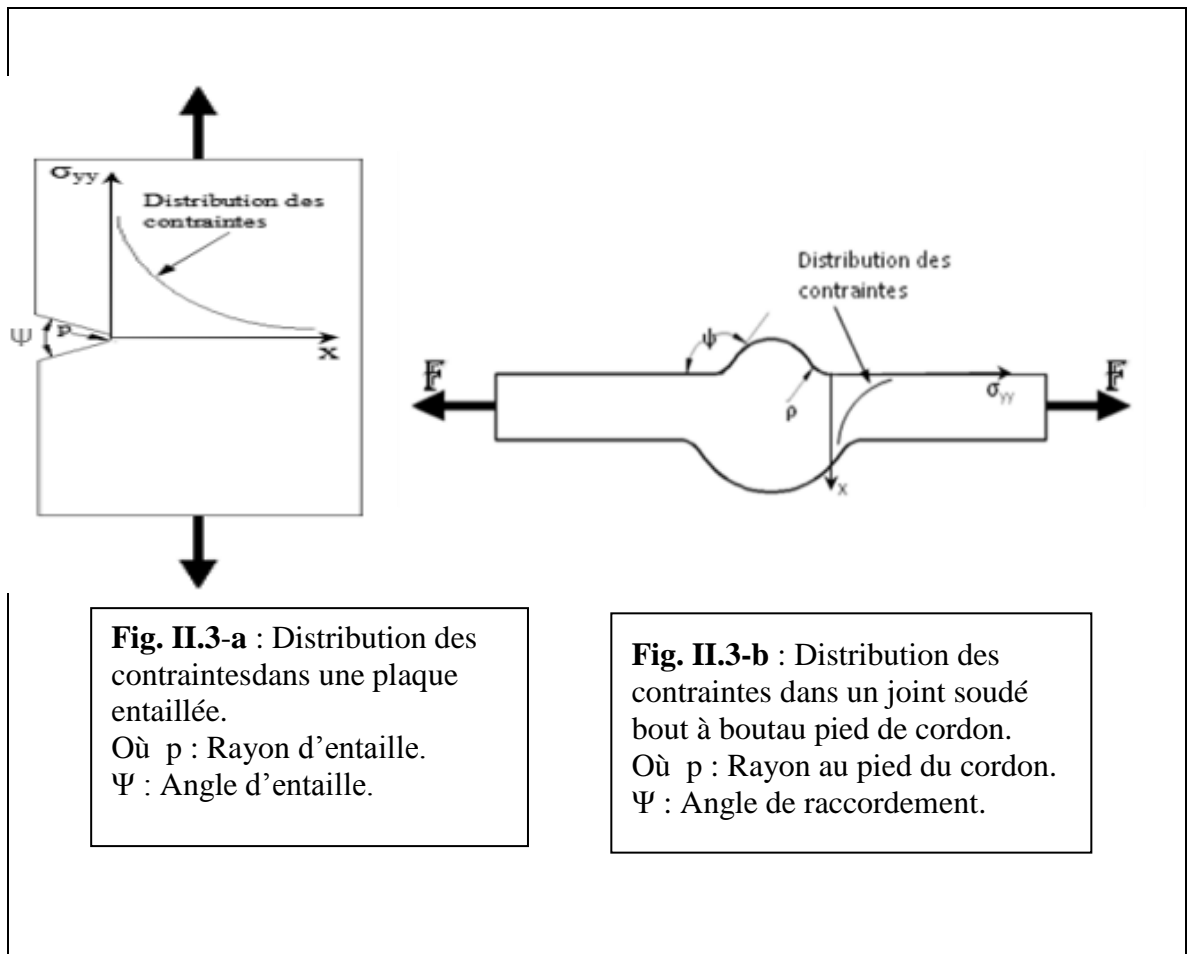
$\sigma_{yy}$

Distribution des contraintes

$\Psi$ p

x

Distribution des contraintes

$\psi$

F

$\rho$

$\sigma_{yy}$

F

x

**Fig. II.3-a** : Distribution des contraintesdans une plaque entaillée.
Où p : Rayon d'entaille.
Ψ : Angle d'entaille.

**Fig. II.3-b** : Distribution des contraintes dans un joint soudé bout à boutau pied de cordon.
Où p : Rayon au pied du cordon.
Ψ : Angle de raccordement.